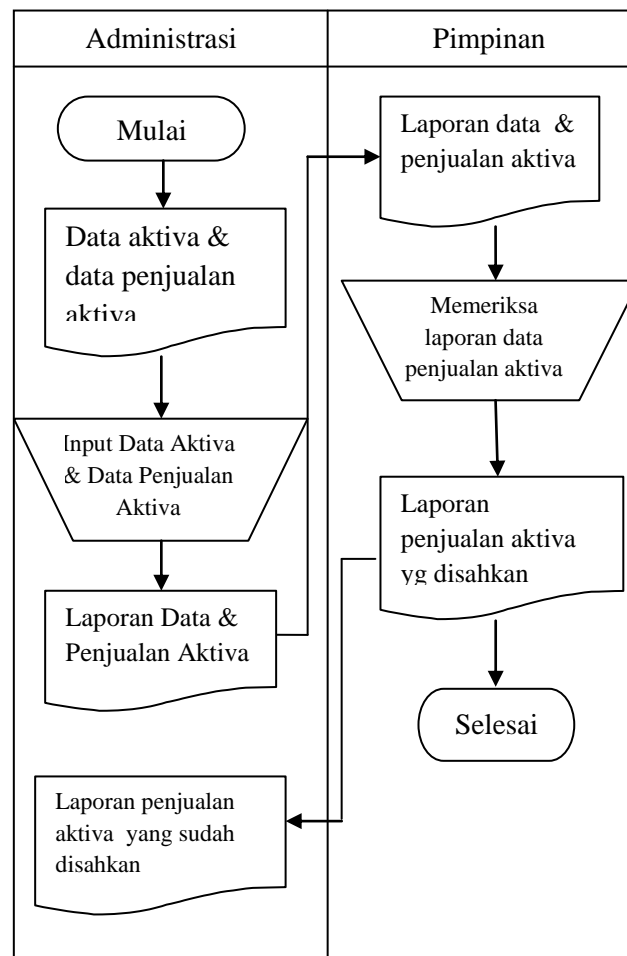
Administrasi

Pimpinan

Mulai

Data aktiva & data penjualan aktiva

Input Data Aktiva & Data Penjualan Aktiva

Laporan Data & Penjualan Aktiva

Laporan data & penjualan aktiva

Memeriksa laporan data penjualan aktiva

Laporan penjualan aktiva yg disahkan

Selesai

Laporan penjualan aktiva yang sudah disahkan